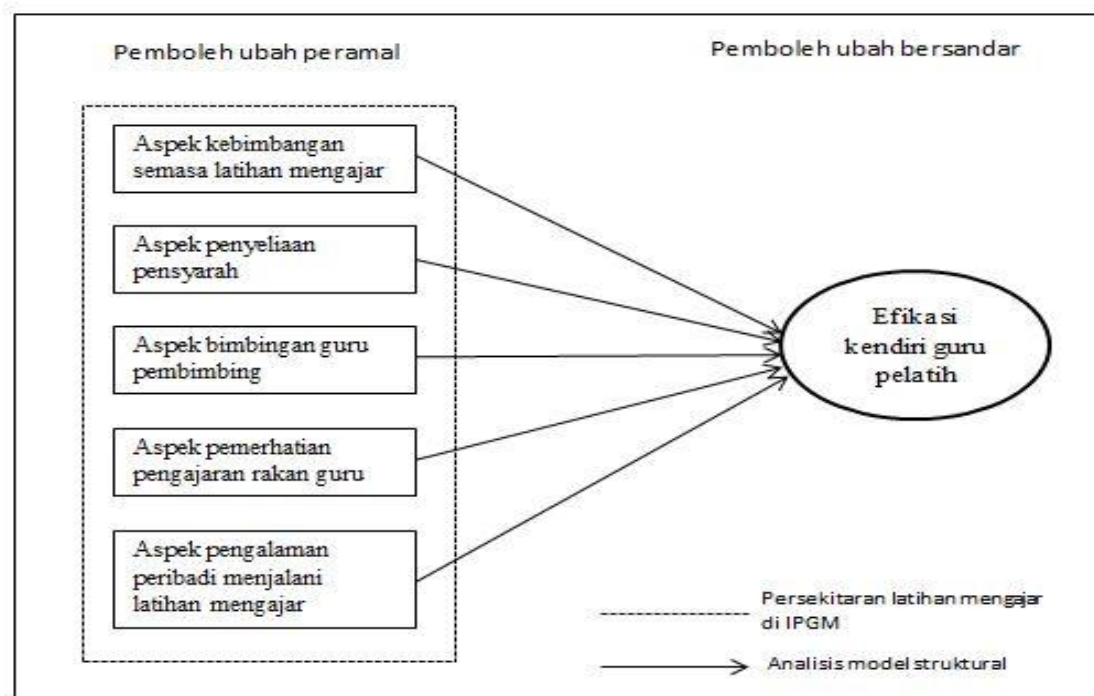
Pemboleh ubah peramal

Pemboleh ubah bersandar

Aspek kebimbangan semasa latihan mengajar

Aspek penyeliaan pensyarah

Aspek bimbingan guru pembimbing

Aspek pemerhatian pengajaran rakan guru

Aspek pengalaman peribadi menjalani latihan mengajar

Efikasi kendiri guru pelatih

Persekitaran latihan mengajar di IPGM

Analisis model struktural